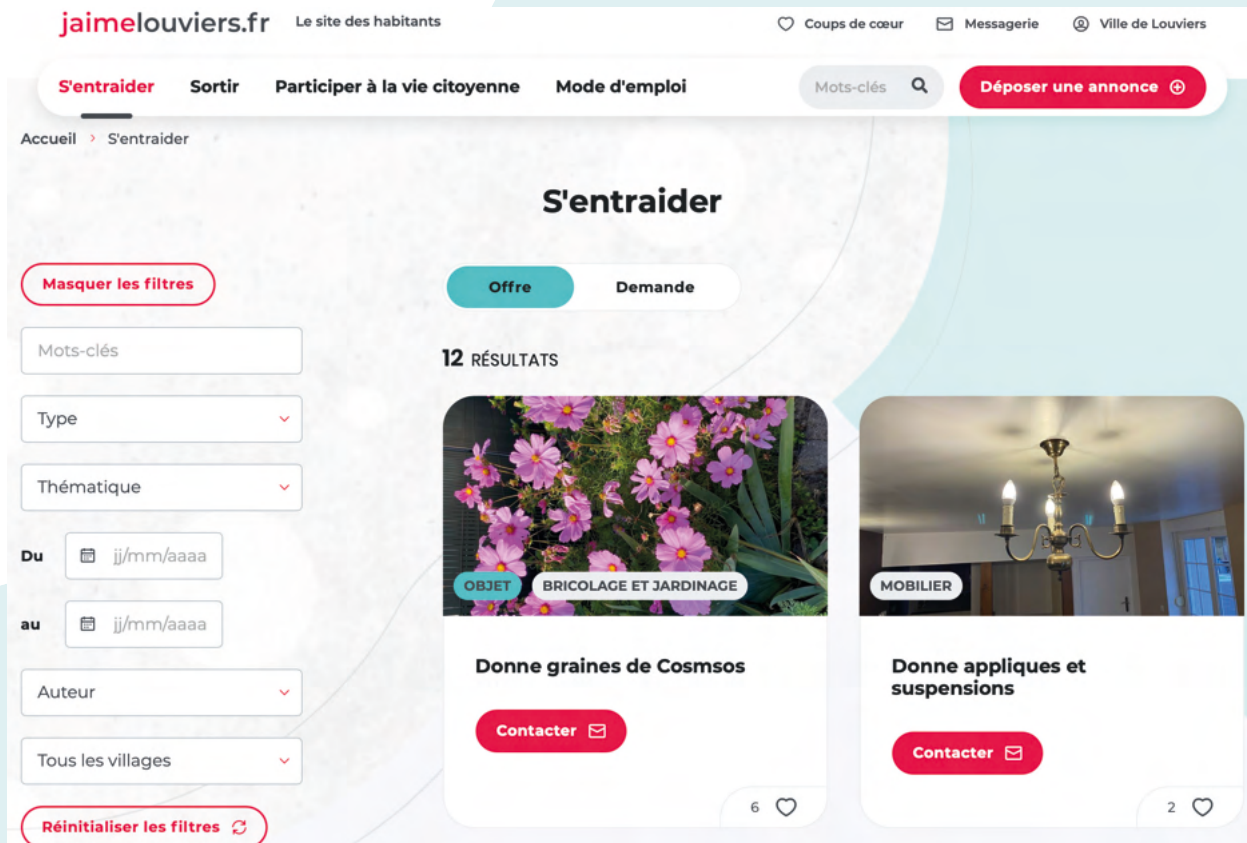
jaimelouviers.fr Le site des habitants

Coups de cœur Messagerie Ville de Louviers

S'entraider Sortir Participer à la vie citoyenne Mode d'emploi

Mots-clés

Déposer une annonce

Accueil › S'entraider

S'entraider

Masquer les filtres

Mots-clés

Type

Thématique

Du jj/mm/aaaa

au jj/mm/aaaa

Auteur

Tous les villages

Réinitialiser les filtres

Offre Demande

12 RÉSULTATS

OBJET BRICOLAGE ET JARDINAGE

Donne graines de Cosmsos

Contacter

6

MOBILIER

Donne appliques et suspensions

Contacter

2